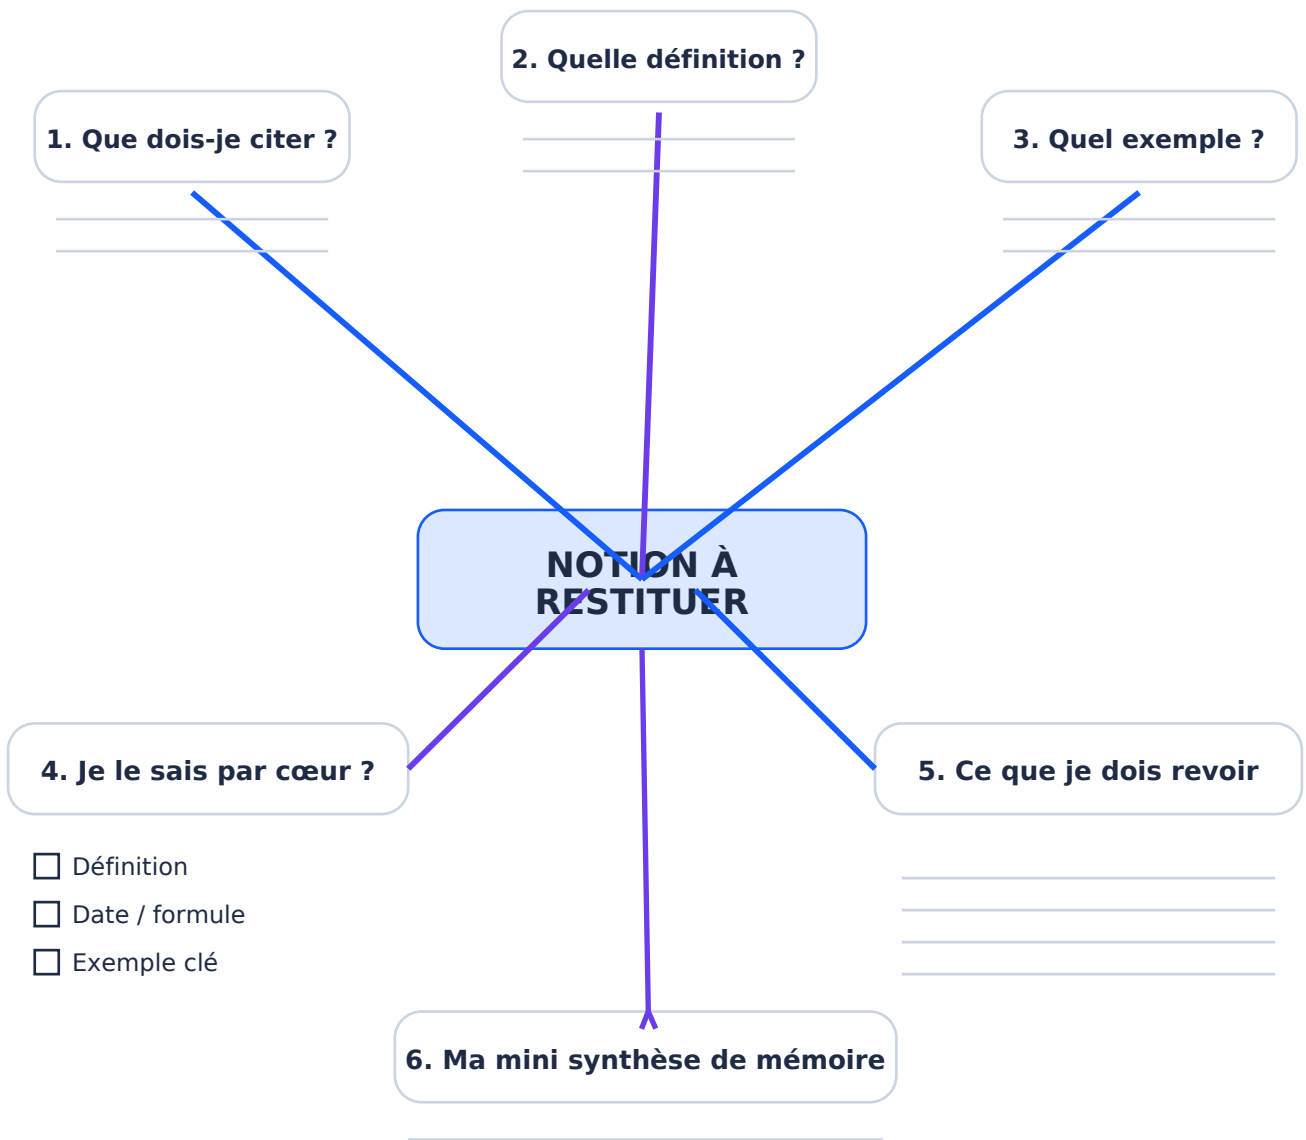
2. Quelle définition ?

1. Que dois-je citer ?

3. Quel exemple ?

NOTION À RESTITUER

4. Je le sais par cœur ?

☐ Définition
☐ Date / formule
☐ Exemple clé

5. Ce que je dois revoir

6. Ma mini synthèse de mémoire